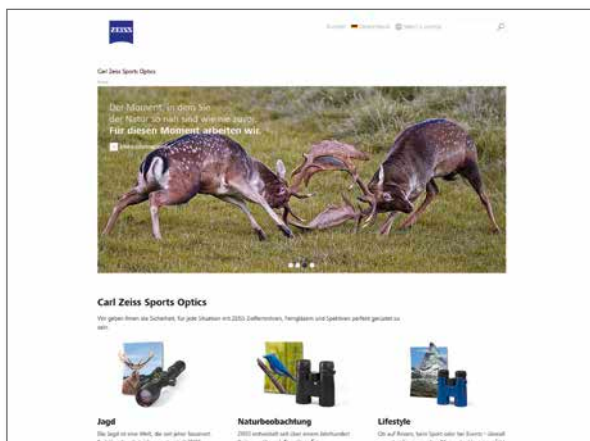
ZEISS

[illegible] Deutschland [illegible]

Carl Zeiss Sports Optics

Der Moment, in dem Sie der Natur so nah sind wie nie zuvor. Für diesen Moment arbeiten wir.

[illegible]

Carl Zeiss Sports Optics

Wir geben Ihnen die Sicherheit, für jede Situation mit ZEISS Zielfernrohren, Ferngläsern und Spektiven perfekt gerüstet zu sein.

Jagd

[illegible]

Naturbeobachtung

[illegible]

Lifestyle

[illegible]